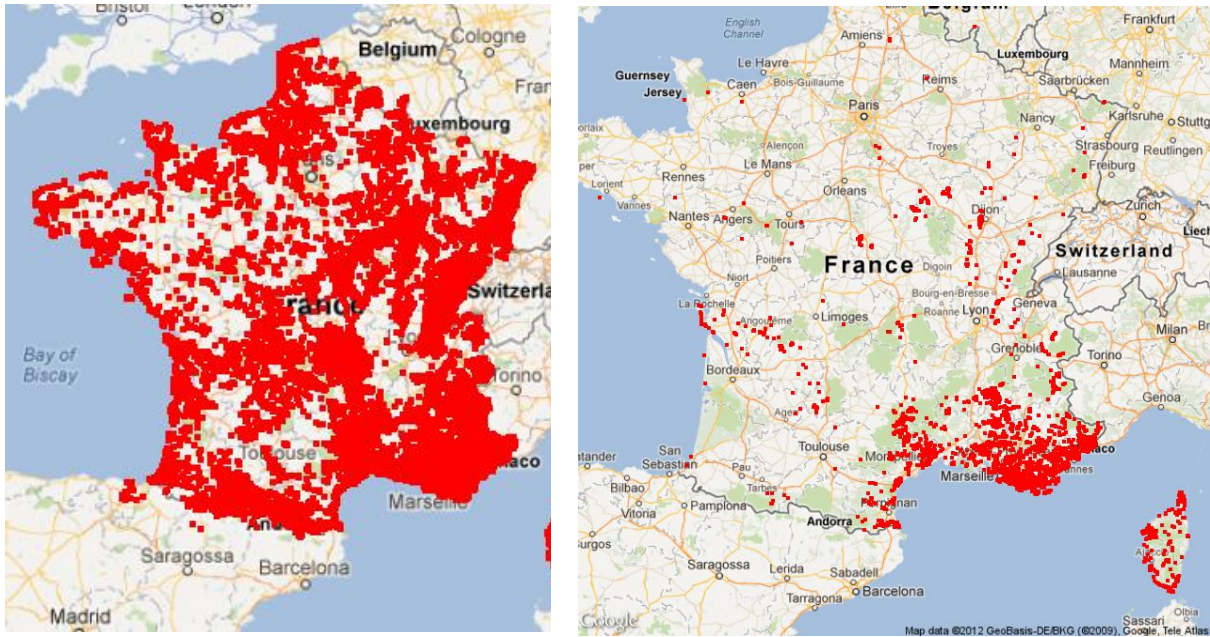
Bristol
London
Belgium
Cologne
Fran
Luxembourg
Switzerla
Bay of Biscay
Torino
Toulouse
Marseille
aco
Saragossa
Barcelona
Madrid

Belgium
English Channel
Amiens
Frankfurt
Luxembourg
Guernsey
Le Havre
Jersey
Caen
Bois-Guillaume
Reims
Mannheim
Saarbrücken
Paris
Karlsruhe
Nancy
Stuttg
Alençon
Strasbourg
Troyes
Reutlingen
Le Mans
Freiburg
Rennes
Lorient
Orleans
Vannes
Dijon
Zurich
Nantes
Angers
Tours
Liech
Switzerland
Poitiers
France
Digoin
Lausanne
Niort
Bourg-en-Bresse
Geneva
La Rochelle
Roanne
Angoulême
Limoges
Lyon
Milan
Grenoble
Torino
Bordeaux
Genoa
Agen
Toulouse
aco
San Sebastian
Pau
Montpellier
Marseille
Bilbao
Tarbes
Perpignan
Pamplona
Vitoria
Andorra
Burgos
Ajaccio
Saragossa
Lerida
Sabadell
Barcelona
Tarragona
Sassari
Olbia
Google
Map data ©2012 GeoBasis-DE/BKG (©2009), Google, Tele Atlas